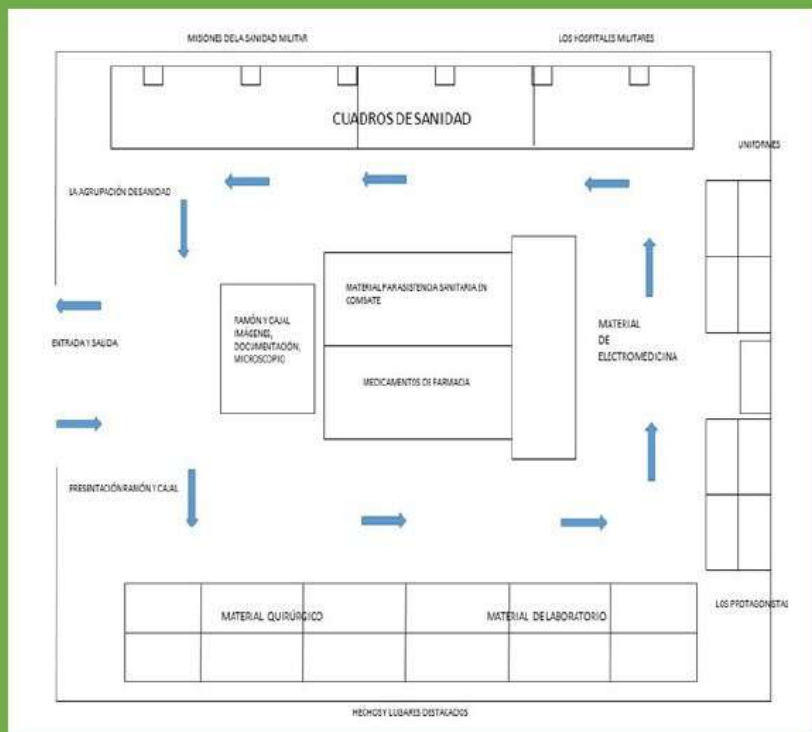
MISIONES DE LA SANIDAD MILITAR

LOS HOSPITALES MILITARES

CUADROS DE SANIDAD

UNIFORMES

LA AGRUPACIÓN DE SANIDAD

MATERIAL PARA ASISTENCIA SANITARIA EN COMBATE

RAMÓN Y CAJAL IMÁGENES, DOCUMENTACIÓN, MICROSCOPIO

MATERIAL DE ELECTROMEDICINA

ENTRADA Y SALIDA

MEDICAMENTOS DE FARMACIA

PRESENTACIÓN RAMÓN Y CAJAL

MATERIAL QUIRÚRGICO

MATERIAL DE LABORATORIO

LOS PROTAGONISTAS

HECHOS Y LUGARES DESTACADOS